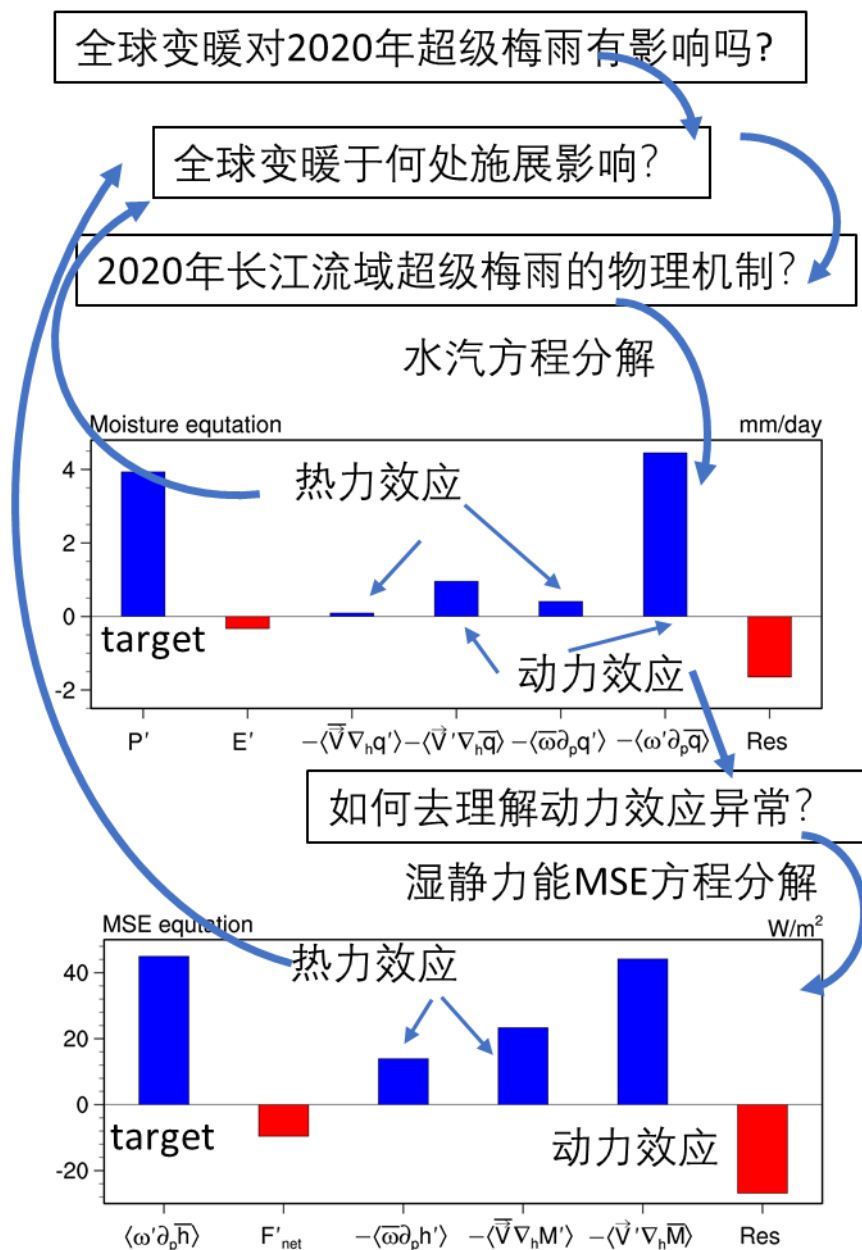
全球变暖对2020年超级梅雨有影响吗?

全球变暖于何处施展影响?

2020年长江流域超级梅雨的物理机制?

水汽方程分解

Moisture equtation

mm/day

4

2

0

-2

热力效应

target

动力效应

$P'$ $E'$ $-\langle\overline{\vec{V}}\nabla_h q'\rangle$ $-\langle\vec{V}'\nabla_h\overline{q}\rangle$ $-\langle\overline{\omega}\partial_p q'\rangle$ $-\langle\omega'\partial_p\overline{q}\rangle$ Res

如何去理解动力效应异常?

湿静力能MSE方程分解

MSE equtation

$W/m^2$

40

20

0

-20

热力效应

target

动力效应

$\langle\omega'\partial_p\overline{h}\rangle$ $F'_{net}$ $-\langle\overline{\omega}\partial_p h'\rangle$ $-\langle\overline{\vec{V}}\nabla_h M'\rangle$ $-\langle\vec{V}'\nabla_h\overline{M}\rangle$ Res